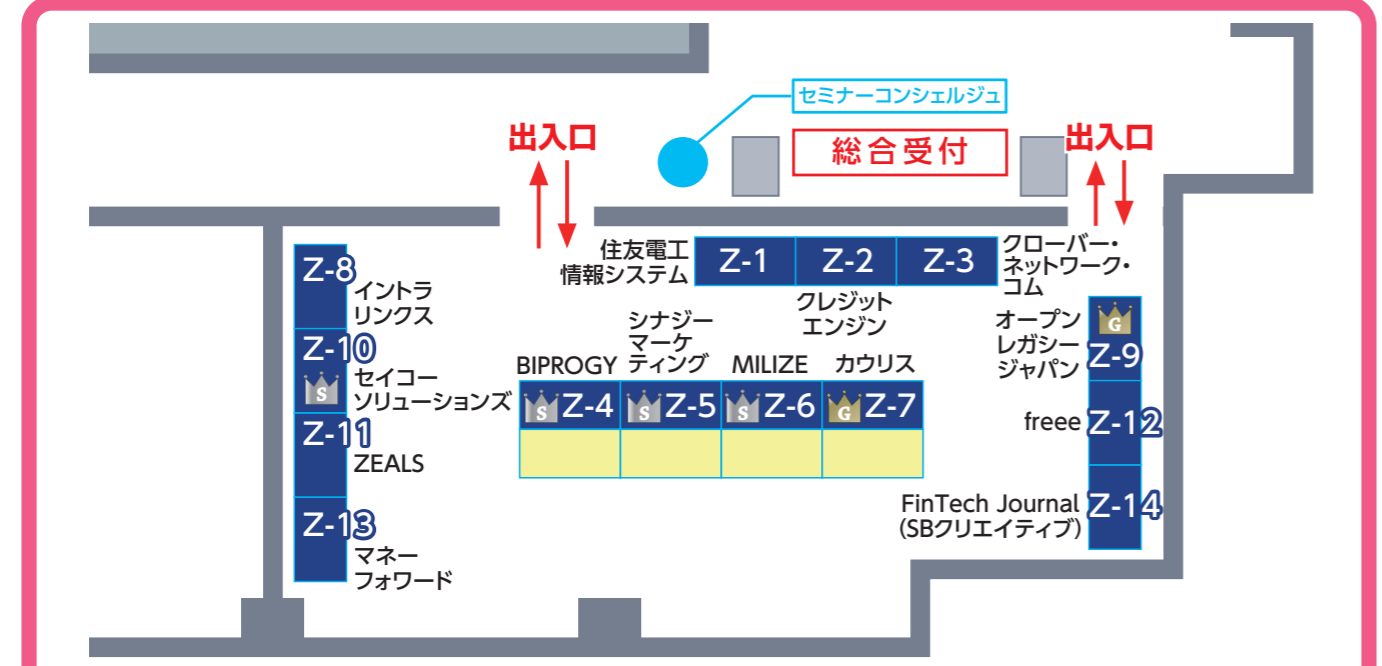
セミナーコンシェルジュ

出入口

総合受付

出入口

住友電工情報システム

Z-1

Z-2

Z-3

クローバー・ネットワーク・コム

クレジットエンジン

Z-8

イントラリンクス

Z-10

S

セイコーソリューションズ

Z-11

ZEALS

Z-13

マネーフォワード

シナジーマーケティング

BIPROGY

MILIZE

カウリス

S Z-4

S Z-5

S Z-6

G Z-7

オープンレガシージャパン

G

Z-9

freee

Z-12

FinTech Journal (SBクリエイティブ)

Z-14